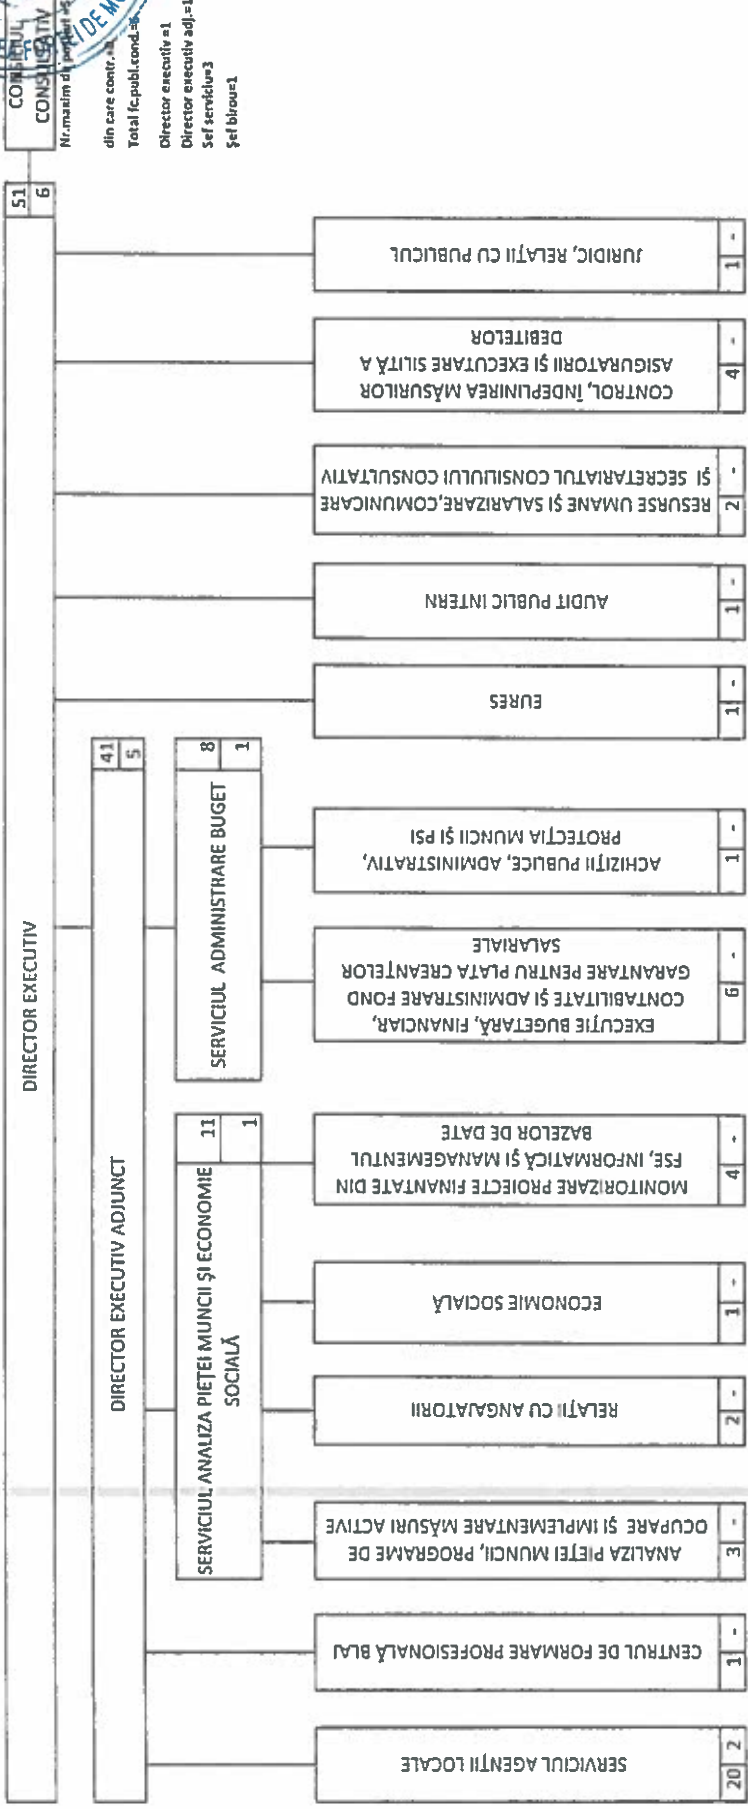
CONSILIUL CONSULTATIV

Nr.maxim de posturi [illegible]
din care contr.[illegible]
Total fc.publ.cond.=6
Director executiv=1
Director executiv adj.=1
Sef serviciu=3
Şef birou=1

DIRECTOR EXECUTIV 51 6

DIRECTOR EXECUTIV ADJUNCT 41 5

SERVICIUL ANALIZA PIEŢEI MUNCII ŞI ECONOMIE SOCIALĂ 11 1

SERVICIUL ADMINISTRARE BUGET 8 1

EURES 1 -

AUDIT PUBLIC INTERN 1 -

RESURSE UMANE ŞI SALARIZARE,COMUNICARE ŞI SECRETARIATUL CONSILIULUI CONSULTATIV 2 -

CONTROL, ÎNDEPLINIREA MĂSURILOR ASIGURATORII ŞI EXECUTARE SILITĂ A DEBITELOR 4 -

JURIDIC, RELAŢII CU PUBLICUL 1 -

ACHIZIŢII PUBLICE, ADMINISTRATIV, PROTECŢIA MUNCII ŞI PSI 1 -

EXECUŢIE BUGETARĂ, FINANCIAR, CONTABILITATE ŞI ADMINISTRARE FOND GARANTARE PENTRU PLATA CREANŢELOR SALARIALE 6 -

MONITORIZARE PROIECTE FINANTATE DIN FSE, INFORMATICĂ ŞI MANAGEMENTUL BAZELOR DE DATE 4 -

ECONOMIE SOCIALĂ 1 -

RELAŢII CU ANGAJATORII 2 -

ANALIZA PIEŢEI MUNCII, PROGRAME DE OCUPARE ŞI IMPLEMENTARE MĂSURI ACTIVE 3 -

CENTRUL DE FORMARE PROFESIONALĂ BLAJ 1 -

SERVICIUL AGENŢII LOCALE 20 2